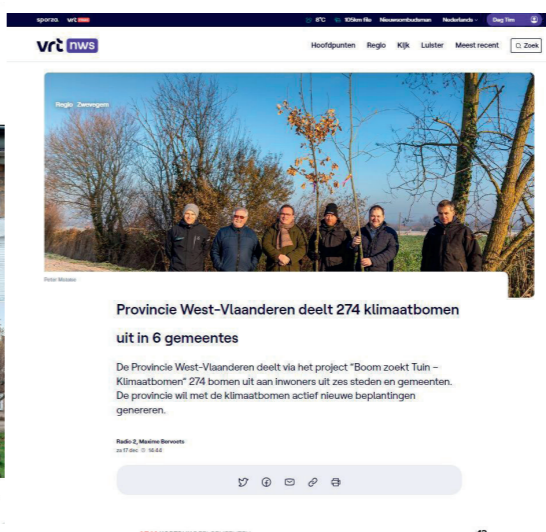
sporza vrt

8°C 105km file Nieuwsombudsman Nederlands Dag Tim

vrt nws

Hoofdpunten Regio Kijk Luister Meest recent Zoek

Regio Zwevegem

Peter Mostien

Provincie West-Vlaanderen deelt 274 klimaatbomen uit in 6 gemeentes

De Provincie West-Vlaanderen deelt via het project "Boom zoekt Tuin – Klimaatbomen" 274 bomen uit aan inwoners uit zes steden en gemeenten. De provincie wil met de klimaatbomen actief nieuwe beplantingen genereren.

Radio 2, Maxime Bervoets
za 17 dec 16:44